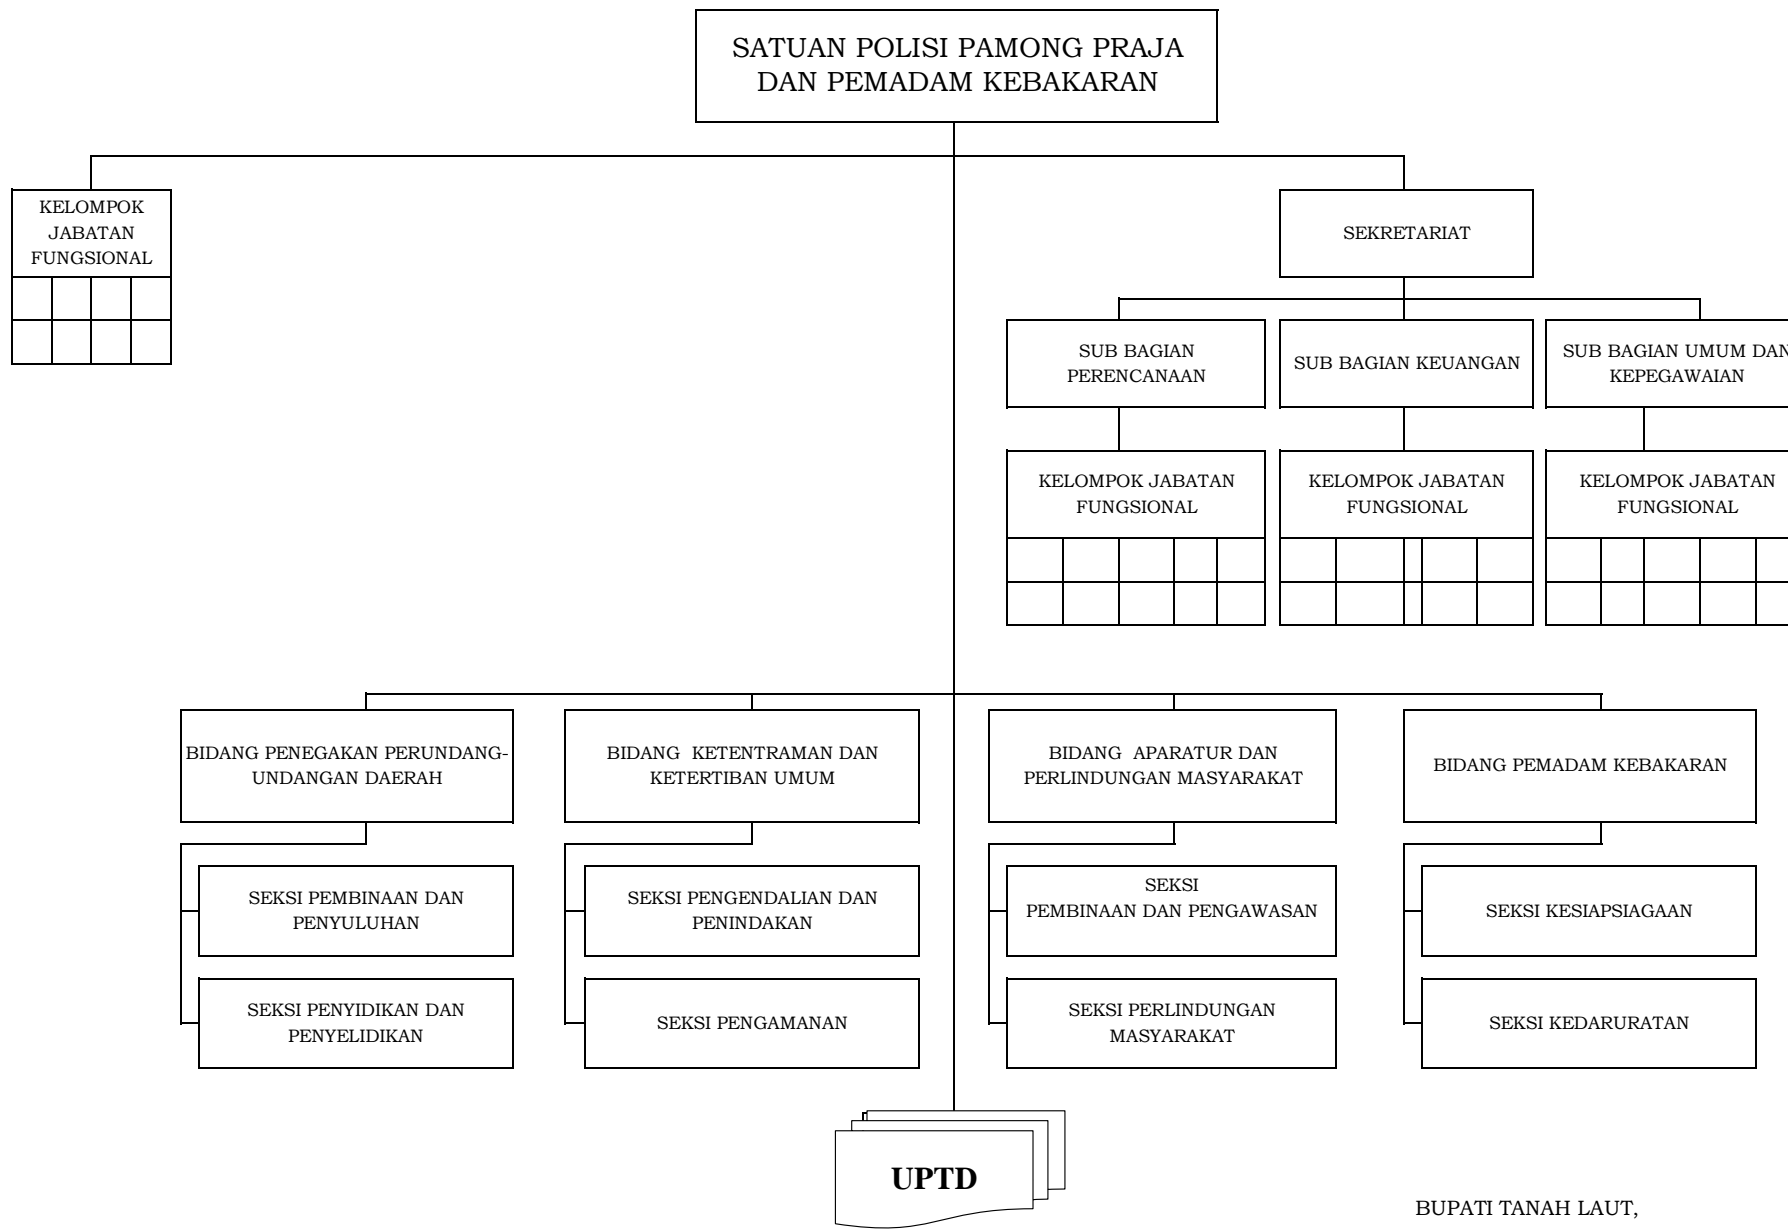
SATUAN POLISI PAMONG PRAJA DAN PEMADAM KEBAKARAN

KELOMPOK JABATAN FUNGSIONAL

SEKRETARIAT

SUB BAGIAN PERENCANAAN

SUB BAGIAN KEUANGAN

SUB BAGIAN UMUM DAN KEPEGAWAIAN

KELOMPOK JABATAN FUNGSIONAL

KELOMPOK JABATAN FUNGSIONAL

KELOMPOK JABATAN FUNGSIONAL

BIDANG PENEGAKAN PERUNDANG-UNDANGAN DAERAH

SEKSI PEMBINAAN DAN PENYULUHAN

SEKSI PENYIDIKAN DAN PENYELIDIKAN

BIDANG KETENTRAMAN DAN KETERTIBAN UMUM

SEKSI PENGENDALIAN DAN PENINDAKAN

SEKSI PENGAMANAN

BIDANG APARATUR DAN PERLINDUNGAN MASYARAKAT

SEKSI PEMBINAAN DAN PENGAWASAN

SEKSI PERLINDUNGAN MASYARAKAT

BIDANG PEMADAM KEBAKARAN

SEKSI KESIAPSIAGAAN

SEKSI KEDARURATAN

UPTD

BUPATI TANAH LAUT,